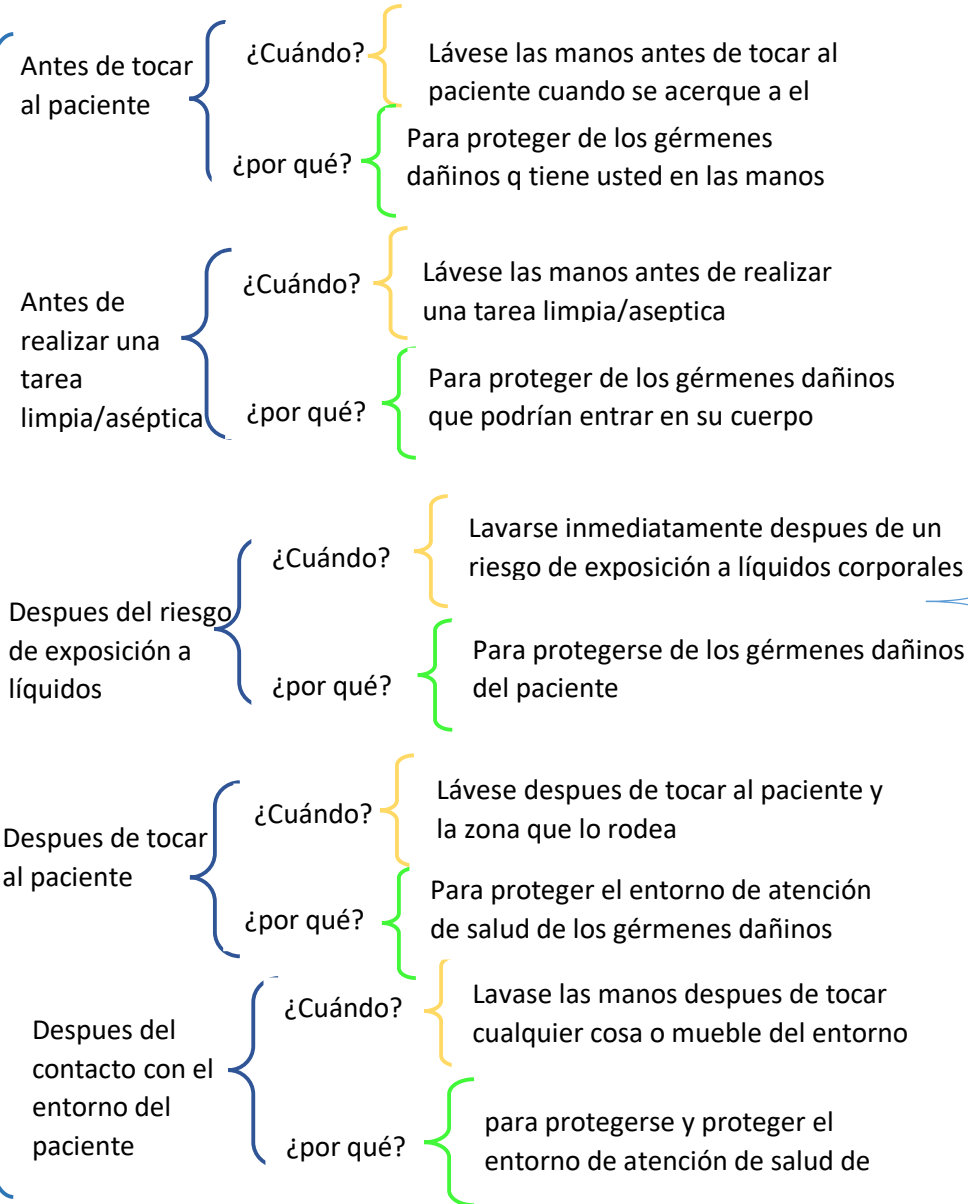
Antes de tocar al paciente

¿Cuándo?

Lávese las manos antes de tocar al paciente cuando se acerque a el

¿por qué?

Para proteger de los gérmenes dañinos q tiene usted en las manos

Antes de realizar una tarea limpia/aséptica

¿Cuándo?

Lávese las manos antes de realizar una tarea limpia/aseptica

¿por qué?

Para proteger de los gérmenes dañinos que podrían entrar en su cuerpo

Despues del riesgo de exposición a líquidos

¿Cuándo?

Lavarse inmediatamente despues de un riesgo de exposición a líquidos corporales

¿por qué?

Para protegerse de los gérmenes dañinos del paciente

Despues de tocar al paciente

¿Cuándo?

Lávese despues de tocar al paciente y la zona que lo rodea

¿por qué?

Para proteger el entorno de atención de salud de los gérmenes dañinos

Despues del contacto con el entorno del paciente

¿Cuándo?

Lavase las manos despues de tocar cualquier cosa o mueble del entorno

¿por qué?

para protegerse y proteger el entorno de atención de salud de